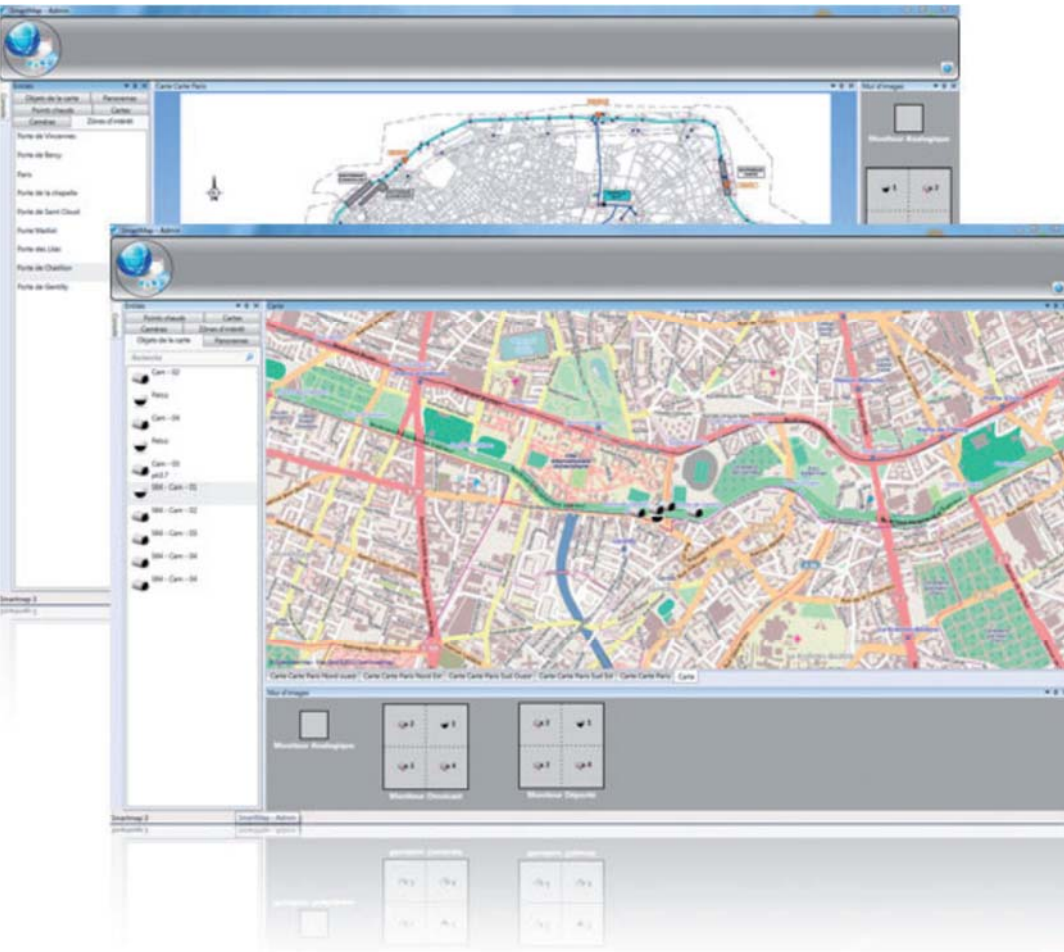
SmartMap - Admin

Entités
Objets de la carte
Panoramas
Points chauds
Cartes
Caméras
Zones d'intérêt

Carte Carte Paris

Mur d'images

Porte de Vincennes
Porte de Bercy
Paris
Porte de la chapelle
Porte de Saint Cloud
Porte Maillot
Porte des Lilas
Porte de Chatillon
Porte de Gentilly

Moniteur Analogique

SmartMap - Admin

Entités
Points chauds
Cartes
Caméras
Zones d'intérêt
Objets de la carte
Panoramas
Recherche

Carte

Cam - 02
Patcu
Cam - 04
Patcu
Cam - 03
SIM - Cam - 01
SIM - Cam - 02
SIM - Cam - 03
SIM - Cam - 04
SIM - Cam - 06

Carte Carte Paris Nord ouest
Carte Carte Paris Nord Est
Carte Carte Paris Sud Ouest
Carte Carte Paris Sud Est
Carte Carte Paris
Carte

Mur d'images

Moniteur Analogique
Moniteur Choisi
Moniteur Déporté

SmartMap - Admin